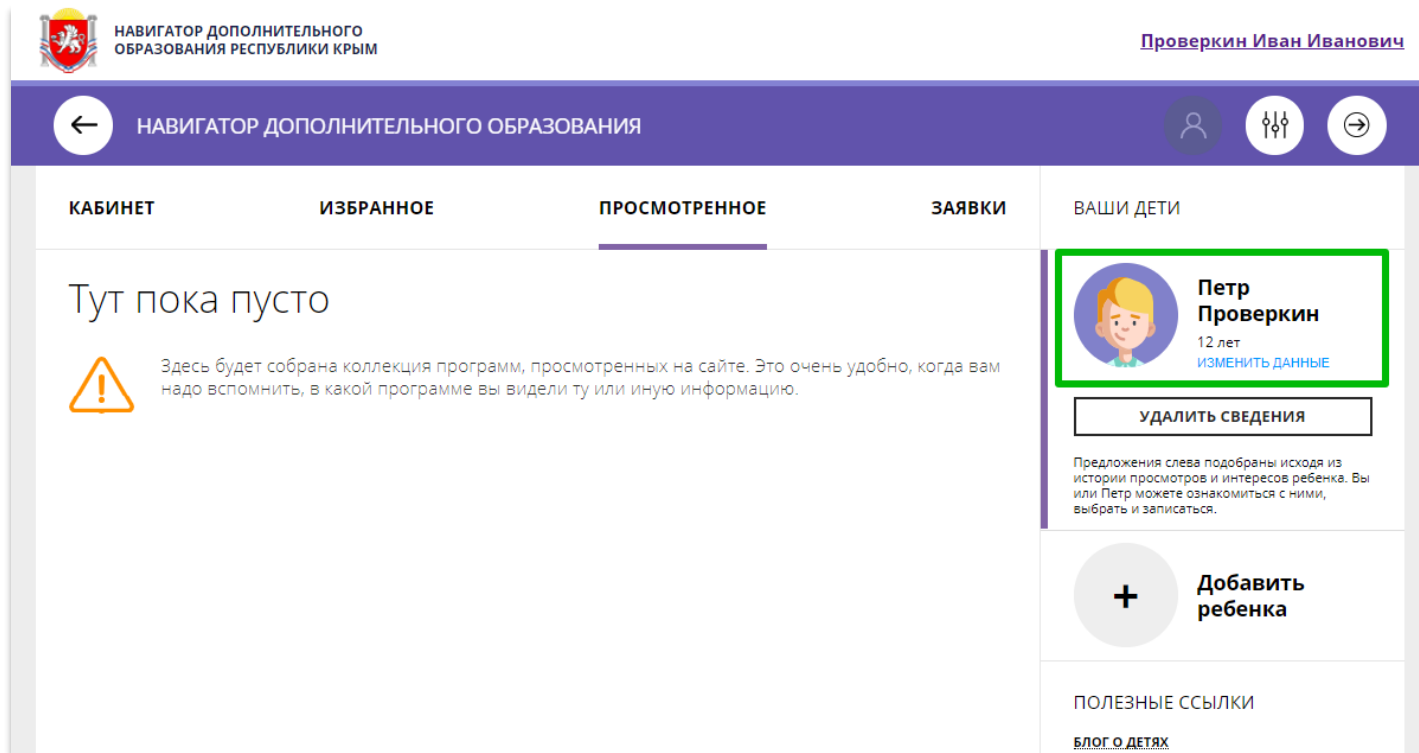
НАВИГАТОР ДОПОЛНИТЕЛЬНОГО ОБРАЗОВАНИЯ РЕСПУБЛИКИ КРЫМ

Проверкин Иван Иванович

НАВИГАТОР ДОПОЛНИТЕЛЬНОГО ОБРАЗОВАНИЯ

КАБИНЕТ

ИЗБРАННОЕ

ПРОСМОТРЕННОЕ

ЗАЯВКИ

ВАШИ ДЕТИ

Тут пока пусто

Здесь будет собрана коллекция программ, просмотренных на сайте. Это очень удобно, когда вам надо вспомнить, в какой программе вы видели ту или иную информацию.

Петр Проверкин
12 лет
ИЗМЕНИТЬ ДАННЫЕ

УДАЛИТЬ СВЕДЕНИЯ

Предложения слева подобраны исходя из истории просмотров и интересов ребенка. Вы или Петр можете ознакомиться с ними, выбрать и записаться.

+

Добавить ребенка

ПОЛЕЗНЫЕ ССЫЛКИ

БЛОГ О ДЕТЯХ